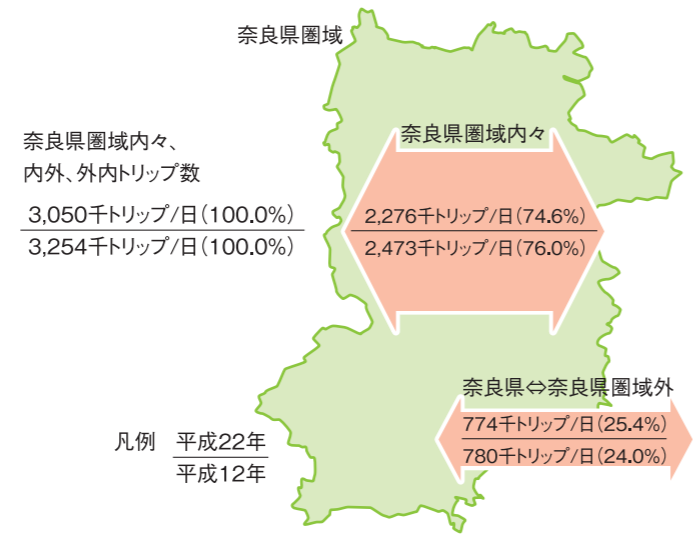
奈良県圏域

奈良県圏域内々、
内外、外内トリップ数

3,050千トリップ/日(100.0%)
3,254千トリップ/日(100.0%)

奈良県圏域内々

2,276千トリップ/日(74.6%)
2,473千トリップ/日(76.0%)

奈良県⇔奈良県圏域外

774千トリップ/日(25.4%)
780千トリップ/日(24.0%)

凡例 平成22年
平成12年